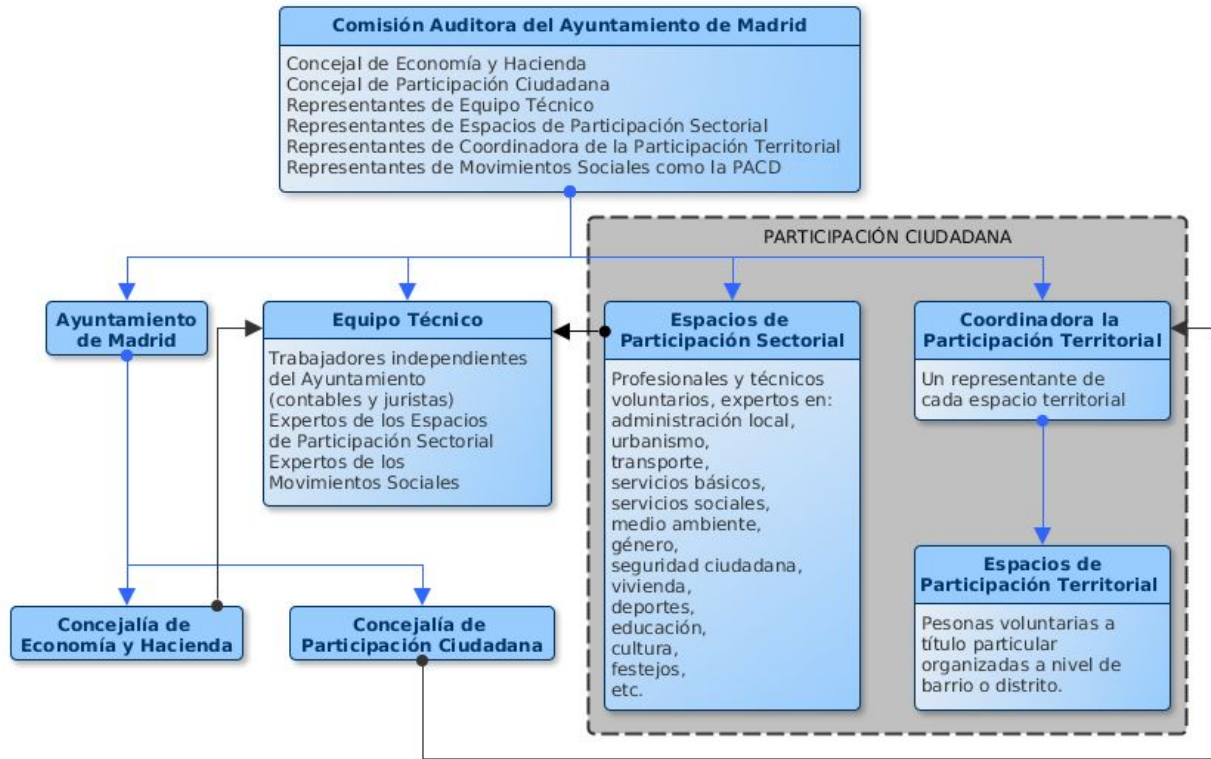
Comisión Auditora del Ayuntamiento de Madrid

Concejal de Economía y Hacienda
Concejal de Participación Ciudadana
Representantes de Equipo Técnico
Representantes de Espacios de Participación Sectorial
Representantes de Coordinadora de la Participación Territorial
Representantes de Movimientos Sociales como la PACD

PARTICIPACIÓN CIUDADANA

Ayuntamiento de Madrid

Equipo Técnico

Trabajadores independientes del Ayuntamiento (contables y juristas)
Expertos de los Espacios de Participación Sectorial
Expertos de los Movimientos Sociales

Espacios de Participación Sectorial

Profesionales y técnicos voluntarios, expertos en:
administración local,
urbanismo,
transporte,
servicios básicos,
servicios sociales,
medio ambiente,
género,
seguridad ciudadana,
vivienda,
deportes,
educación,
cultura,
festejos,
etc.

Coordinadora la Participación Territorial

Un representante de cada espacio territorial

Espacios de Participación Territorial

Pesonas voluntarias a título particular organizadas a nivel de barrio o distrito.

Concejalía de Economía y Hacienda

Concejalía de Participación Ciudadana